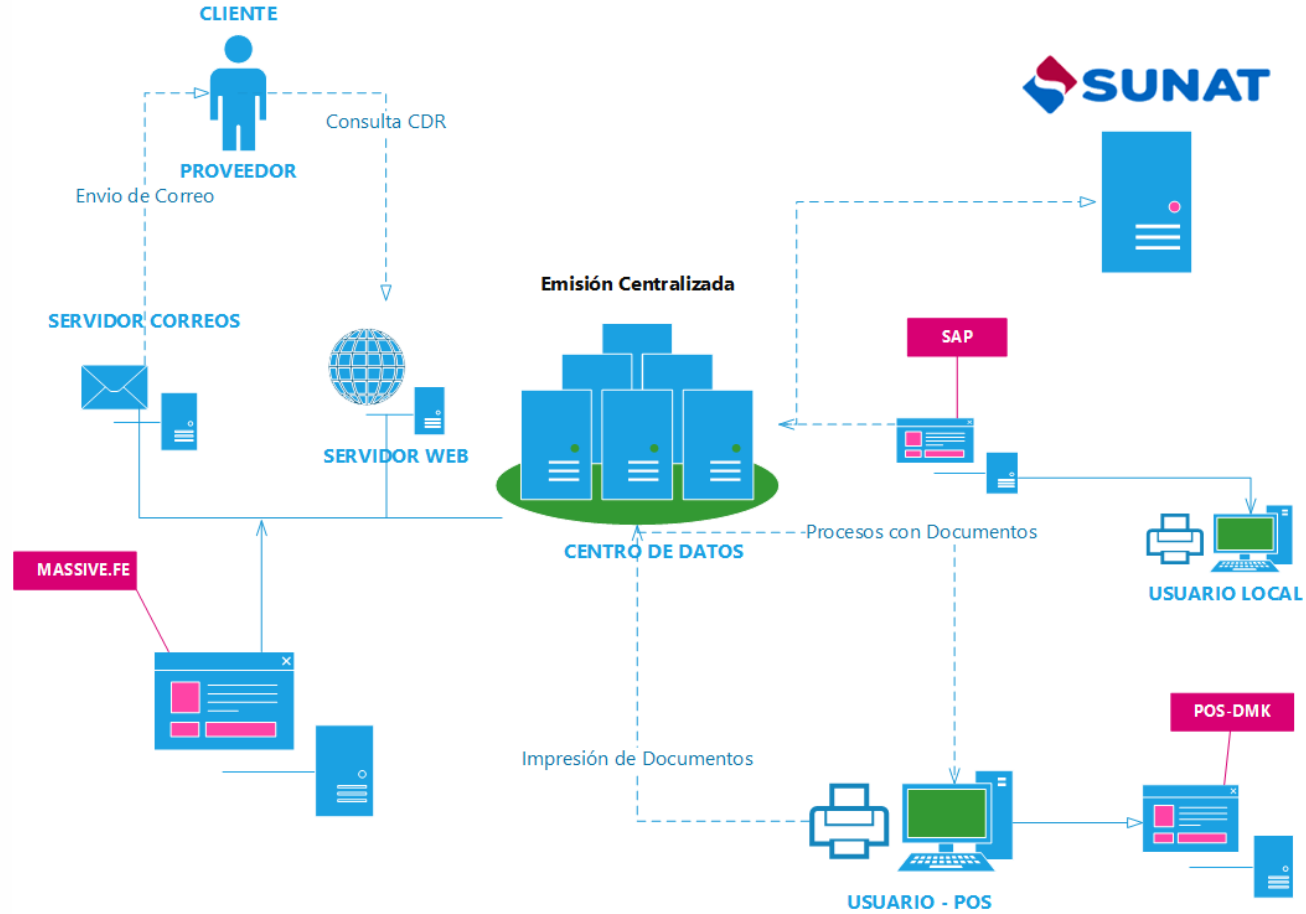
CLIENTE

PROVEEDOR

Consulta CDR

Envio de Correo

SUNAT

Emisión Centralizada

SERVIDOR CORREOS

SERVIDOR WEB

SAP

CENTRO DE DATOS

Procesos con Documentos

USUARIO LOCAL

MASSIVE.FE

POS-DMK

Impresión de Documentos

USUARIO - POS